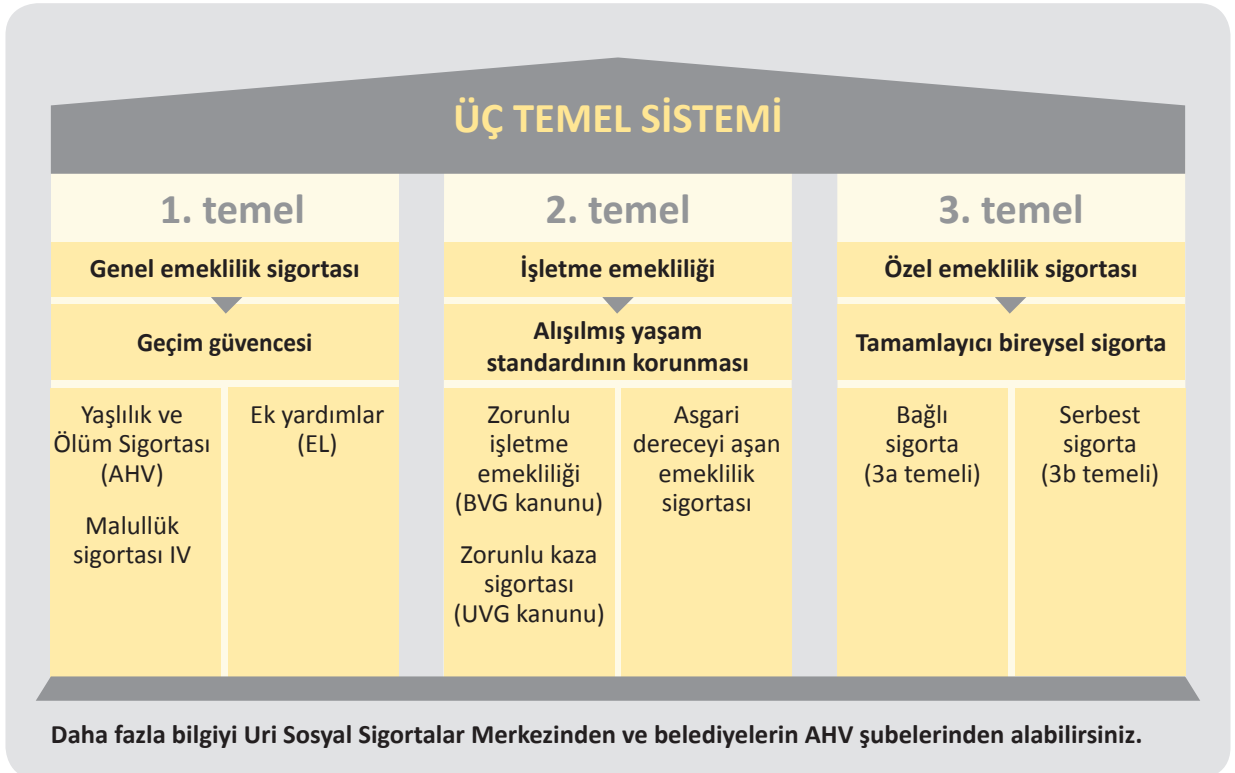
ÜÇ TEMEL SİSTEMİ

1. temel

Genel emeklilik sigortası

Geçim güvencesi

Yaşlılık ve Ölüm Sigortası (AHV)

Malullük sigortası IV

Ek yardımlar (EL)

2. temel

İşletme emekliliği

Alışılmış yaşam standardının korunması

Zorunlu işletme emekliliği (BVG kanunu)

Zorunlu kaza sigortası (UVG kanunu)

Asgari dereceyi aşan emeklilik sigortası

3. temel

Özel emeklilik sigortası

Tamamlayıcı bireysel sigorta

Bağlı sigorta (3a temeli)

Serbest sigorta (3b temeli)

Daha fazla bilgiyi Uri Sosyal Sigortalar Merkezinden ve belediyelerin AHV şubelerinden alabilirsiniz.